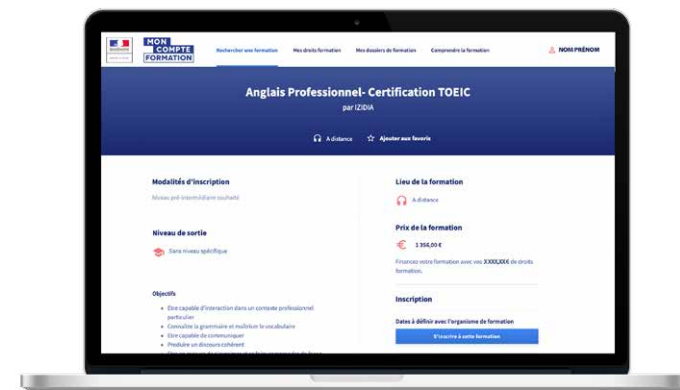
MON COMPTE FORMATION

Rechercher une formation
Mes droits formation
Mes dossiers de formation
Comprendre la formation
NOM PRÉNOM

Anglais Professionnel- Certification TOEIC
par IZIDIA

A distance
Ajouter aux favoris

Modalités d'inscription
Niveau pré-intermédiaire souhaité

Niveau de sortie
Sans niveau spécifique

Objectifs
• Etre capable d'interaction dans un contexte professionnel particulier
• Connaître la grammaire et maîtriser le vocabulaire
• Etre capable de communiquer
• Produire un discours cohérent
• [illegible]

Lieu de la formation
A distance

Prix de la formation
1 356,00 €
Financez votre formation avec vos XXXX,XX€ de droits formation.

Inscription
Dates à définir avec l'organisme de formation
S'inscrire à cette formation